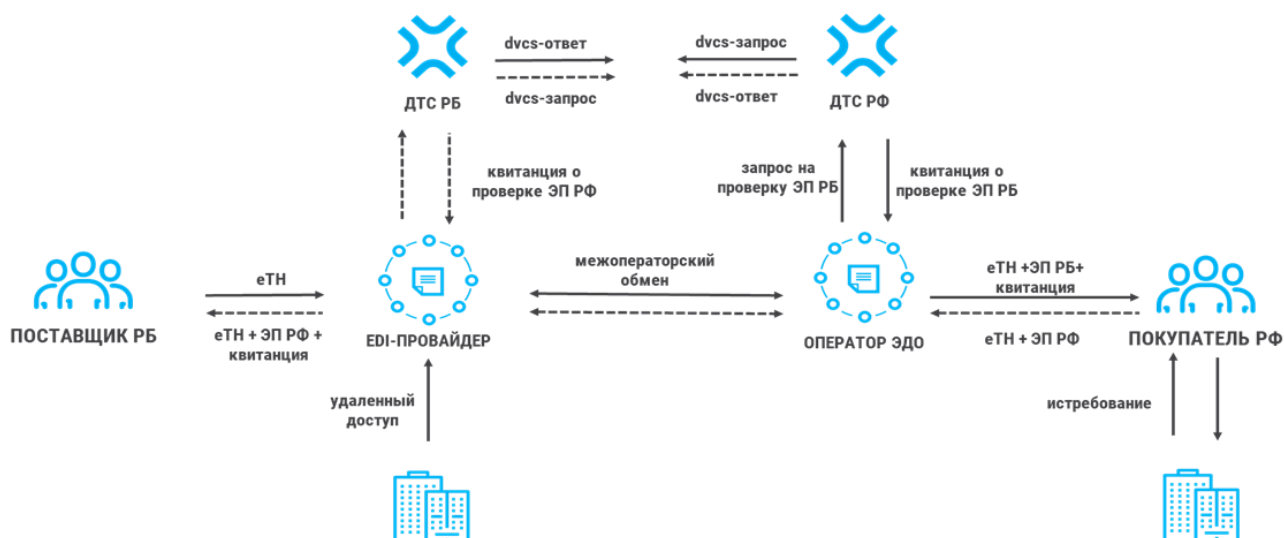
dvcs-ответ

dvcs-запрос

dvcs-запрос

dvcs-ответ

ДТС РБ

ДТС РФ

квитанция о проверке ЭП РФ

запрос на проверку ЭП РБ

квитанция о проверке ЭП РБ

еТН

еТН + ЭП РФ + квитанция

ПОСТАВЩИК РБ

EDI-ПРОВАЙДЕР

межоператорский обмен

ОПЕРАТОР ЭДО

еТН +ЭП РБ+ квитанция

еТН + ЭП РФ

ПОКУПАТЕЛЬ РФ

удаленный доступ

истребование